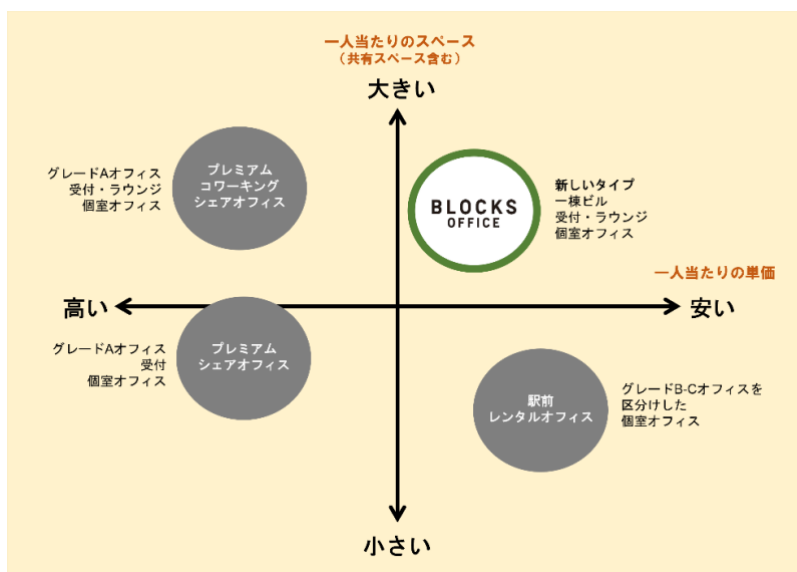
一人当たりのスペース
（共有スペース含む）

大きい

グレードAオフィス
受付・ラウンジ
個室オフィス

プレミアム
コワーキング
シェアオフィス

BLOCKS
OFFICE

新しいタイプ
一棟ビル
受付・ラウンジ
個室オフィス

一人当たりの単価

高い

安い

グレードAオフィス
受付
個室オフィス

プレミアム
シェアオフィス

駅前
レンタルオフィス

グレードB-Cオフィスを
区分けした
個室オフィス

小さい